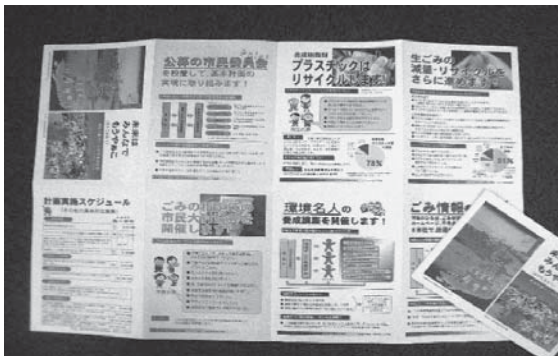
公募の市民委員会
全校区で、基本計画の実現に取り組みます！

プラスチックは
リサイクル

生ごみの
さらに進めます

78%

計画実施スケジュール

ごみの
市民大
開催します

環境名人の
養成講座を開催します！

ごみ情報の